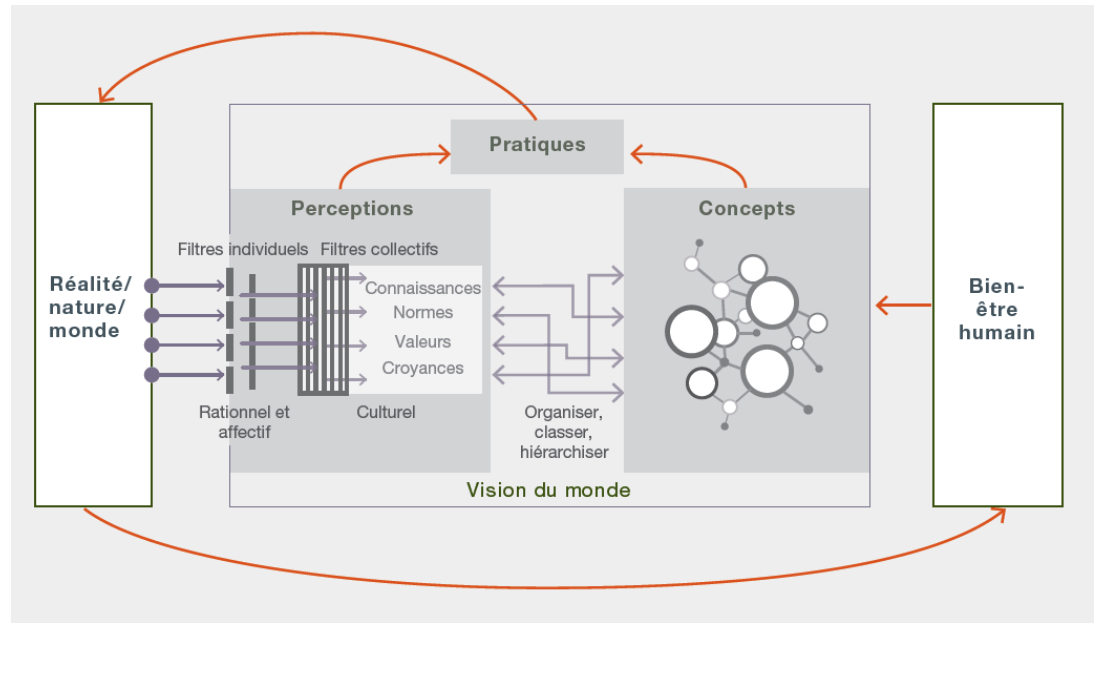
Pratiques

Perceptions

Concepts

Filtres individuels

Filtres collectifs

Réalité/ nature/ monde

Connaissances

Normes

Valeurs

Croyances

Bien-être humain

Rationnel et affectif

Culturel

Organiser, classer, hiérarchiser

Vision du monde